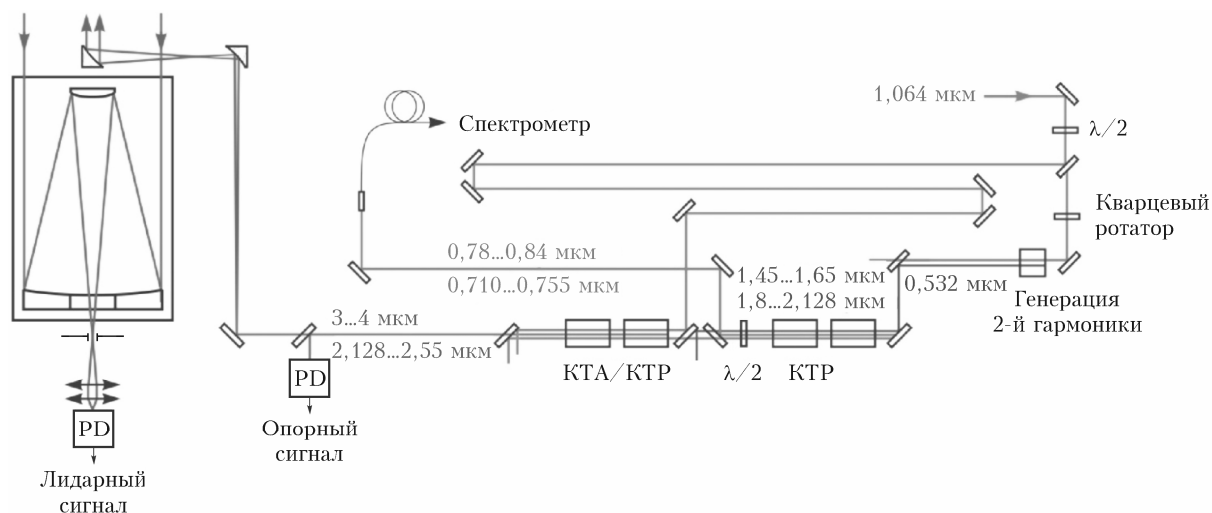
1,064 мкм

$\lambda/2$

Спектрометр

Кварцевый ротатор

0,78...0,84 мкм

0,710...0,755 мкм

1,45...1,65 мкм

1,8...2,128 мкм

0,532 мкм

Генерация 2-й гармоники

3...4 мкм

2,128...2,55 мкм

KTA/KTP

$\lambda/2$

KTP

PD

Опорный сигнал

PD

Лидарный сигнал